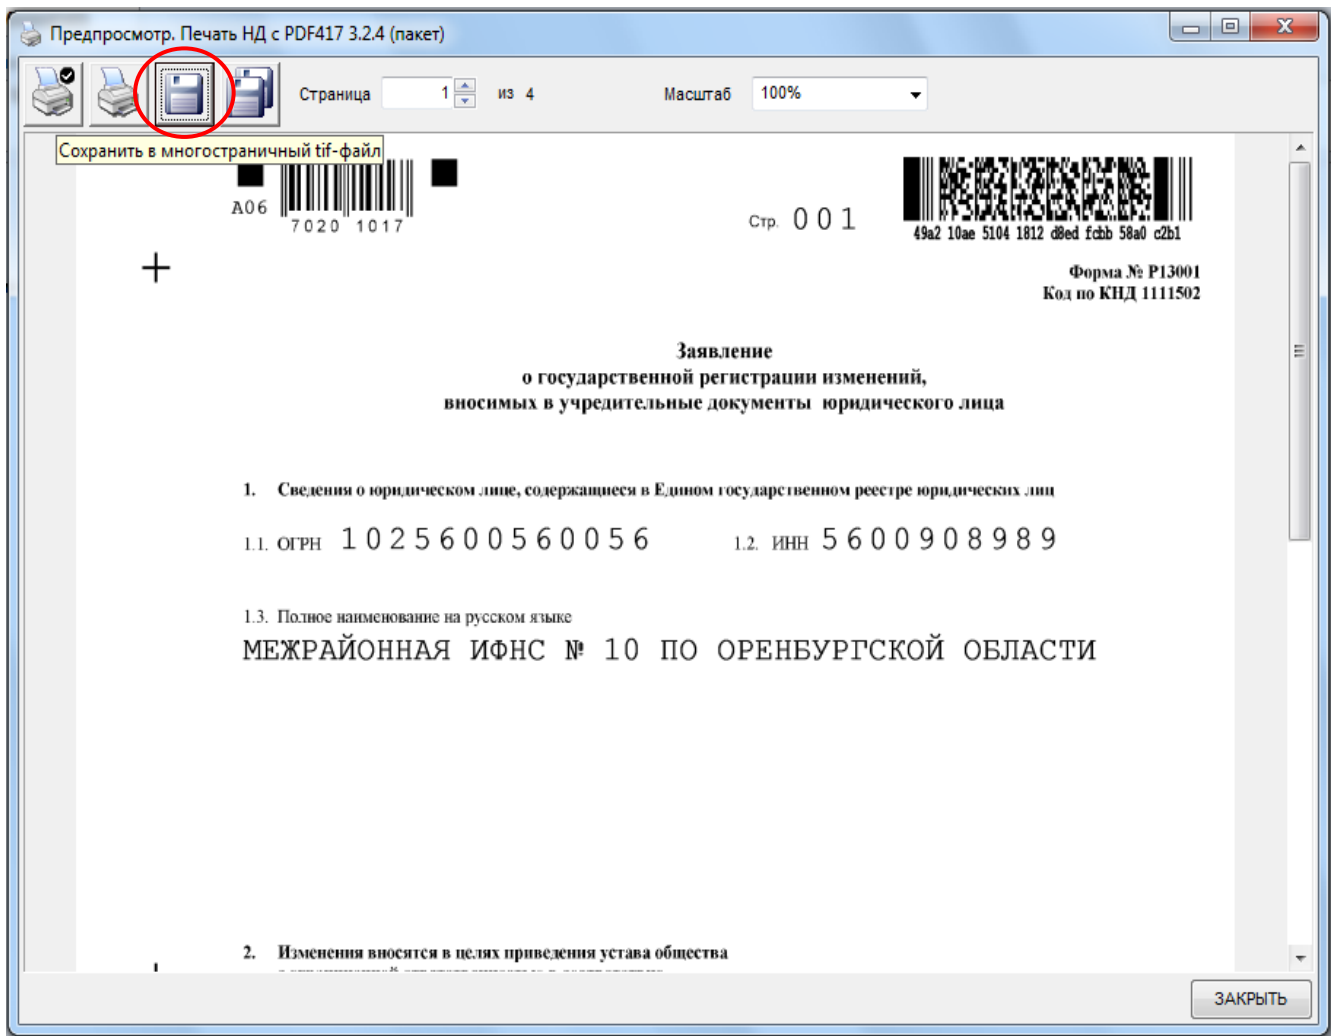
Предпросмотр. Печать НД с PDF417 3.2.4 (пакет)

Страница 1 из 4

Масштаб 100%

Сохранить в многостраничный tif-файл

А06

7020 1017

Стр. 001

49a2 10ae 5104 1812 d8ed fcbb 58a0 c2b1

Форма № Р13001
Код по КНД 1111502

Заявление
о государственной регистрации изменений,
вносимых в учредительные документы юридического лица

1. Сведения о юридическом лице, содержащиеся в Едином государственном реестре юридических лиц

1.1. ОГРН 1025600560056

1.2. ИНН 5600908989

1.3. Полное наименование на русском языке

МЕЖРАЙОННАЯ ИФНС № 10 ПО ОРЕНБУРГСКОЙ ОБЛАСТИ

2. Изменения вносятся в целях приведения устава общества

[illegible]

ЗАКРЫТЬ